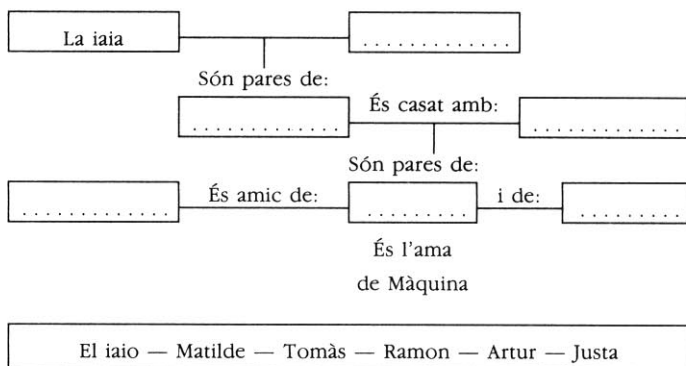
La iaia — . . . . . . . . . . . . . .

Són pares de:

. . . . . . . . . . . . . — És casat amb: — . . . . . . . . . . . . .

Són pares de:

. . . . . . . . . . . . . . — És amic de: — . . . . . . . . . — i de: — . . . . . . . . .

És l'ama de Màquina

El iaio — Matilde — Tomàs — Ramon — Artur — Justa